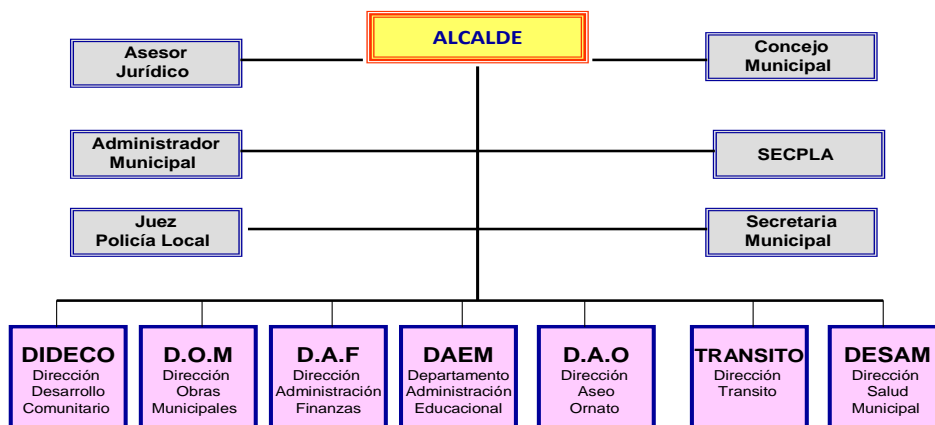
ALCALDE

Asesor Jurídico

Concejo Municipal

Administrador Municipal

SECPLA

Juez Policía Local

Secretaria Municipal

DIDECO
Dirección Desarrollo Comunitario

D.O.M
Dirección Obras Municipales

D.A.F
Dirección Administración Finanzas

DAEM
Departamento Administración Educacional

D.A.O
Dirección Aseo Ornato

TRANSITO
Dirección Transito

DESAM
Dirección Salud Municipal